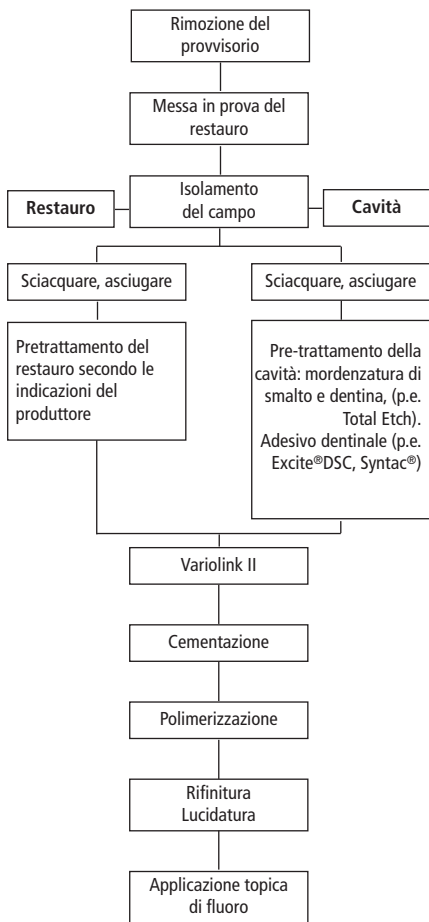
Rimozione del provvisorio

Messa in prova del restauro

Restauro

Isolamento del campo

Cavità

Sciacquare, asciugare

Sciacquare, asciugare

Pretrattamento del restauro secondo le indicazioni del produttore

Pre-trattamento della cavità: mordenzatura di smalto e dentina, (p.e. Total Etch). Adesivo dentinale (p.e. Excite®DSC, Syntac®)

Variolink II

Cementazione

Polimerizzazione

Rifinitura Lucidatura

Applicazione topica di fluoro